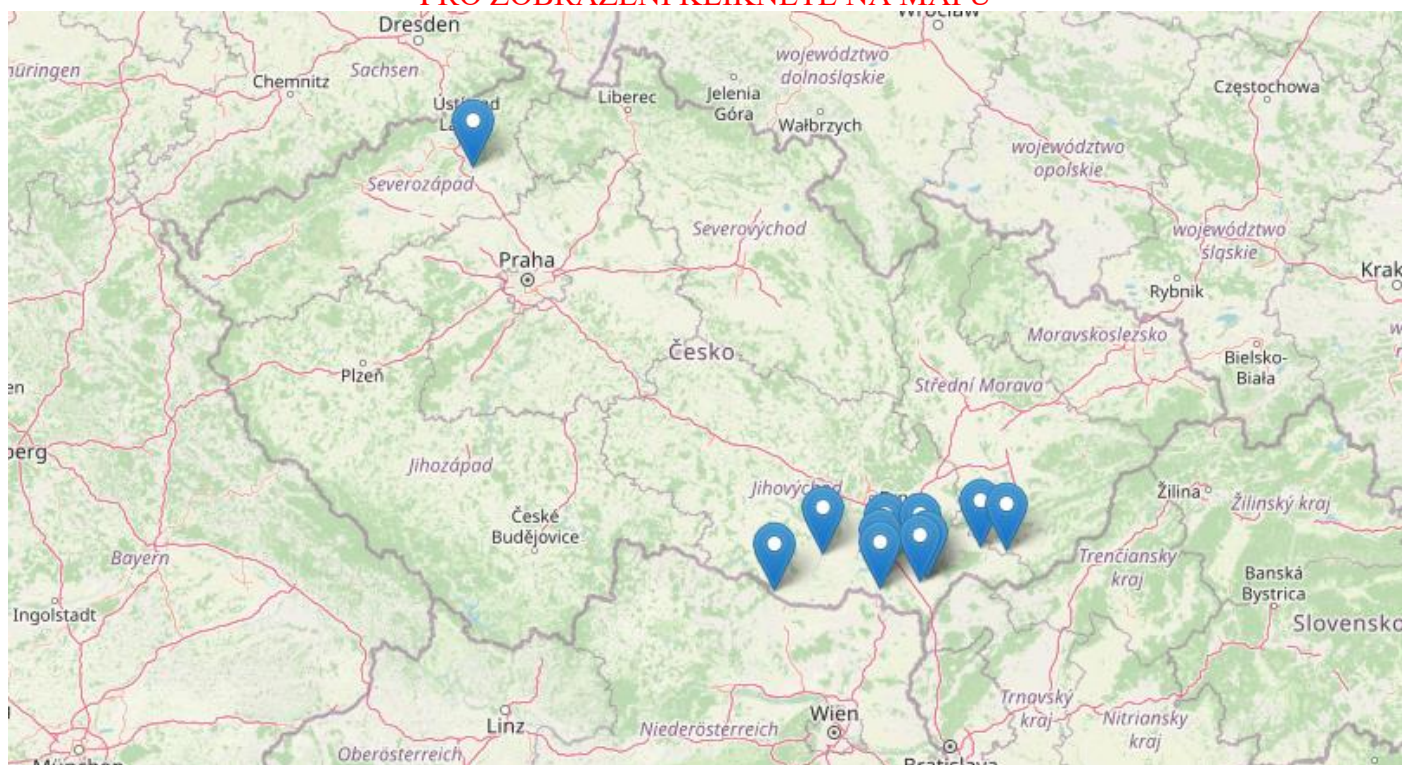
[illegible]

Dresden
Wrocław
hüringen
Chemnitz
Sachsen
Ústí nad Labem
Liberec
Jelenia Góra
województwo dolnośląskie
Wałbrzych
Częstochowa
województwo opolskie
Severozápad
Severovýchod
województwo śląskie
Praha
Rybnik
Krak
Moravskoslezsko
Česko
Plzeň
Bielsko-Biała
Střední Morava
en
berg
Jihozápad
Jihovýchod
Žilina
Žilinský kraj
České Budějovice
Bayern
Trenčiansky kraj
Banská Bystrica
Ingolstadt
Slovensko
Trnavský kraj
Nitriansky kraj
Linz
Niederösterreich
Wien
Oberösterreich
München
Bratislava